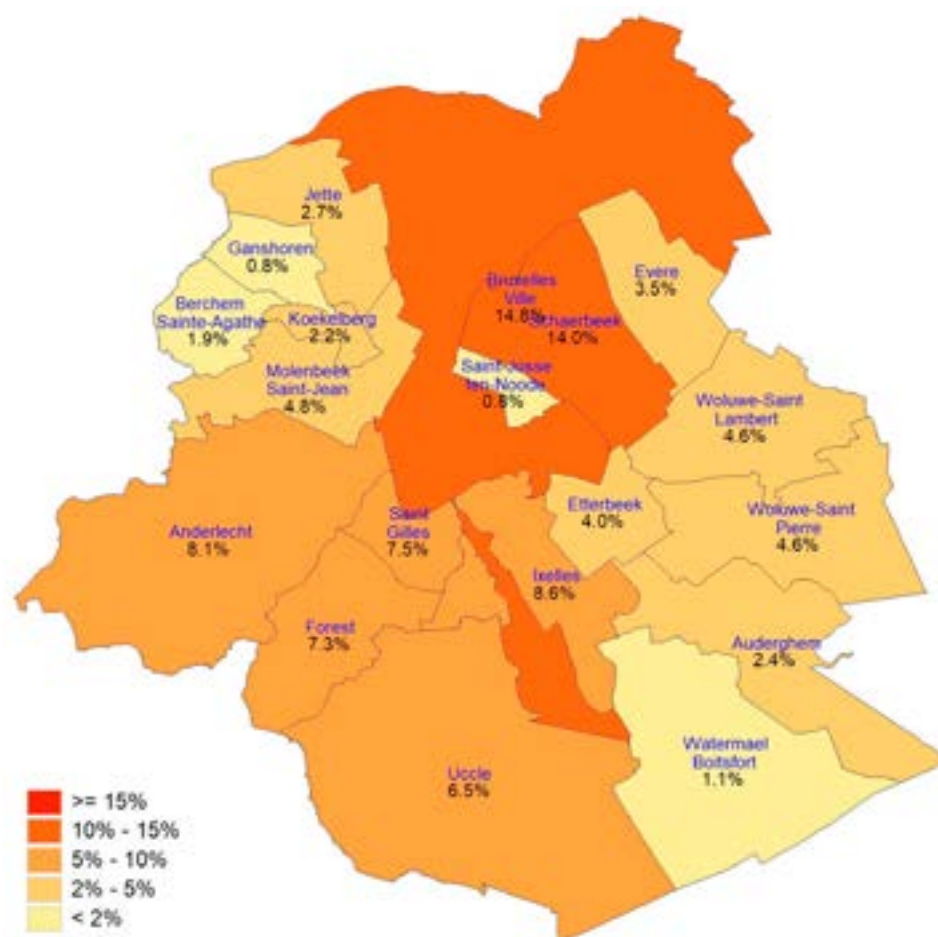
Jette
2.7%

Ganshoren
0.8%

Berchem
Sainte-Agathe
1.9%

Koekelberg
2.2%

Molenbeek
Saint-Jean
4.8%

Bruxelles
Ville
14.8%

Schaerbeek
14.0%

Evere
3.5%

Saint-Josse
ten-Noode
0.8%

Woluwe-Saint
Lambert
4.6%

Anderlecht
8.1%

Saint
Gilles
7.5%

Etterbeek
4.0%

Woluwe-Saint
Pierre
4.6%

Ixelles
8.6%

Forest
7.3%

Auderghem
2.4%

Watermael
Boitsfort
1.1%

Uccle
6.5%

>= 15%
10% - 15%
5% - 10%
2% - 5%
< 2%